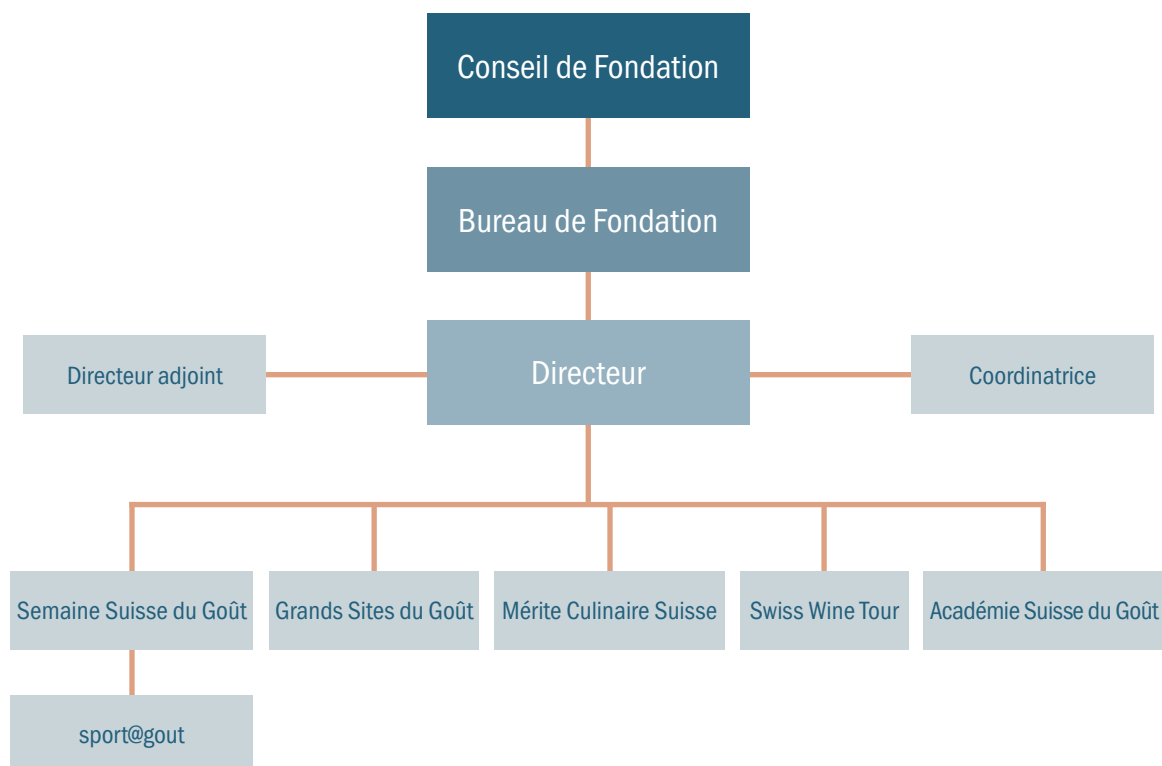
Conseil de Fondation

Bureau de Fondation

Directeur adjoint

Directeur

Coordinatrice

Semaine Suisse du Goût

Grands Sites du Goût

Mérite Culinaire Suisse

Swiss Wine Tour

Académie Suisse du Goût

sport@gout